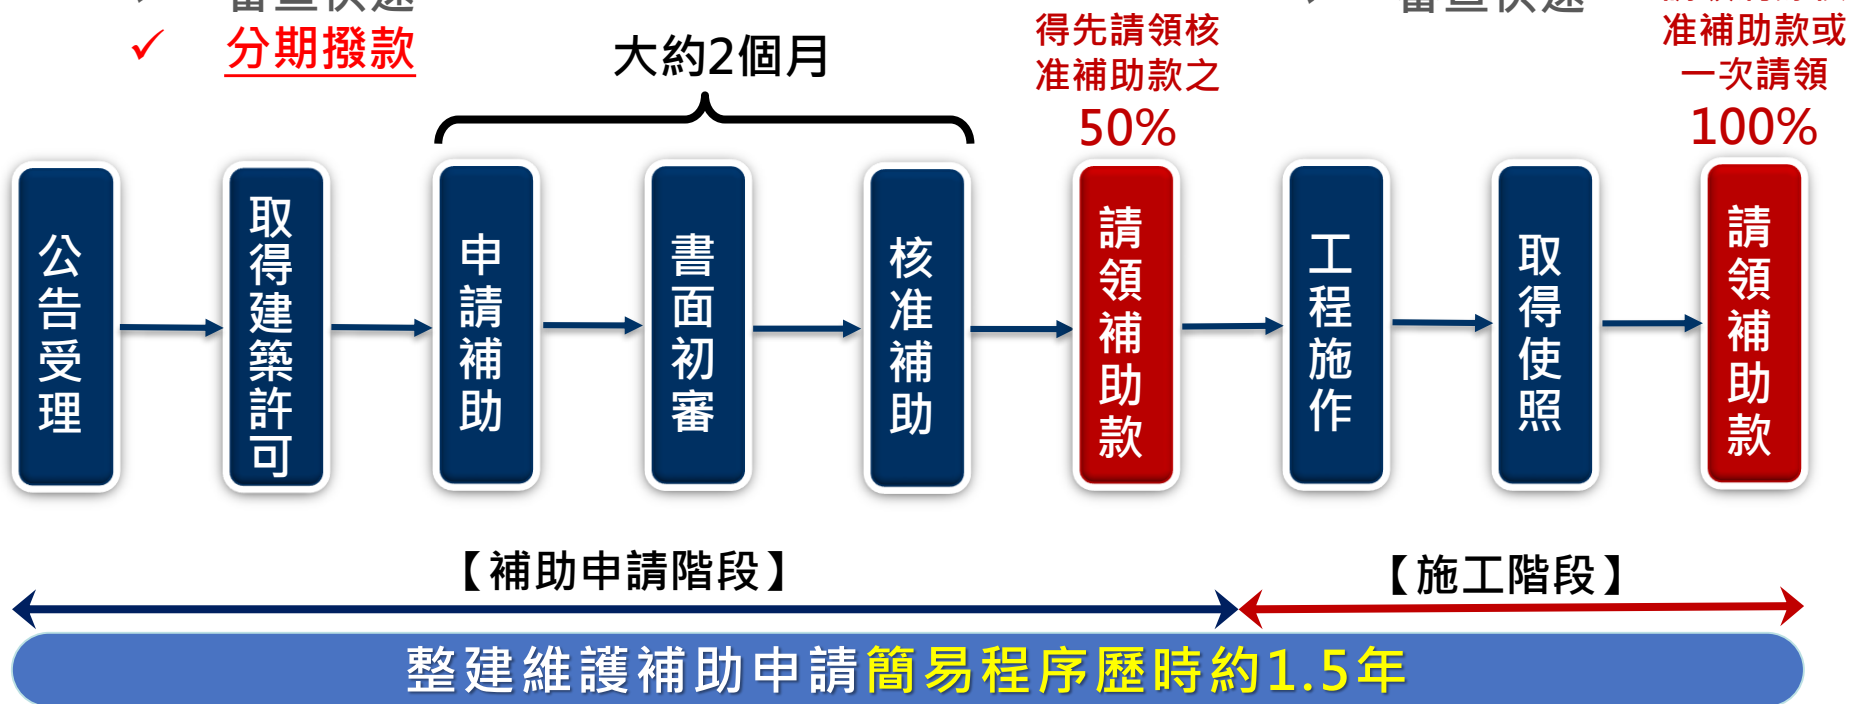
✓ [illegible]
✓ 分期撥款

大約2個月

得先請領核准補助款之 50%

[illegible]

准補助款或一次請領 100%

公告受理

取得建築許可

申請補助

書面初審

核准補助

請領補助款

工程施作

取得使照

請領補助款

【補助申請階段】

【施工階段】

整建維護補助申請簡易程序歷時約1.5年